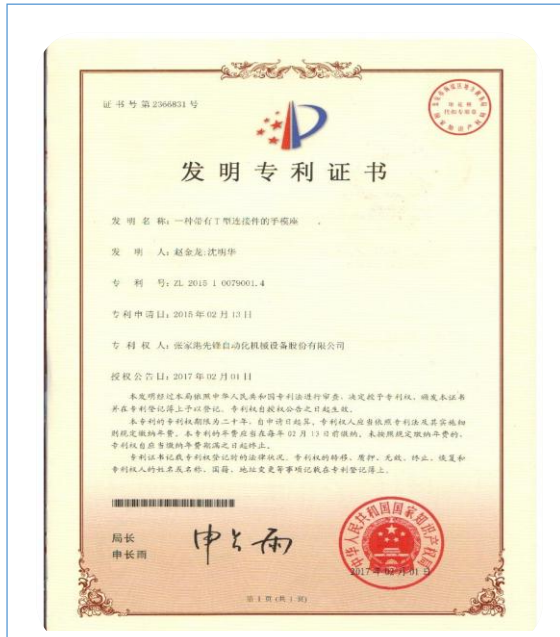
证书号第2366831号

发明专利证书

发 明 名 称：一种带有T型连接件的手模座

发 明 人：赵金龙;沈雨华

专 利 号：ZL 2015 1 0079001.4

专利申请日：2015年02月13日

专 利 权 人：张家港先锋自动化机械设备股份有限公司

授权公告日：2017年02月01日

本发明经过本局依照中华人民共和国专利法进行审查，决定授予专利权，颁发本证书并在专利登记簿上予以登记。专利权自授权公告之日起生效。

本专利的专利权期限为二十年，自申请日起算。专利权人应当依照专利法及其实施细则规定缴纳年费。本专利的年费应当在每年02月13日前缴纳。未按照规定缴纳年费的，专利权自应当缴纳年费期满之日起终止。

专利证书记载专利权登记时的法律状况。专利权的转移、质押、无效、终止、恢复和专利权人的姓名或名称、国籍、地址变更等事项记载在专利登记簿上。

局长
申长雨

申长雨

中华人民共和国国家知识产权局

2017年02月01日

第1页（共1页）